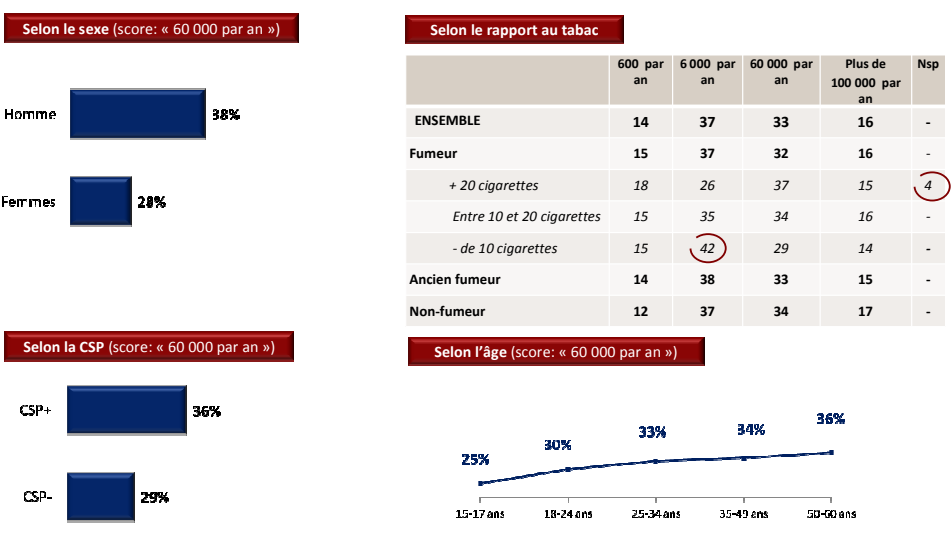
Selon le sexe (score: « 60 000 par an »)

Homme 38%

Femmes 28%

Selon le rapport au tabac

| | 600 par an | 6 000 par an | 60 000 par an | Plus de 100 000 par an | Nsp |
|---|---|---|---|---|---|
| ENSEMBLE | 14 | 37 | 33 | 16 | - |
| Fumeur | 15 | 37 | 32 | 16 | - |
| + 20 cigarettes | 18 | 26 | 37 | 15 | 4 |
| Entre 10 et 20 cigarettes | 15 | 35 | 34 | 16 | - |
| - de 10 cigarettes | 15 | 42 | 29 | 14 | - |
| Ancien fumeur | 14 | 38 | 33 | 15 | - |
| Non-fumeur | 12 | 37 | 34 | 17 | - |

Selon la CSP (score: « 60 000 par an »)

CSP+ 36%

CSP- 29%

Selon l'âge (score: « 60 000 par an »)

25% 30% 33% 34% 36%

15-17 ans 18-24 ans 25-34 ans 35-49 ans 50-60 ans